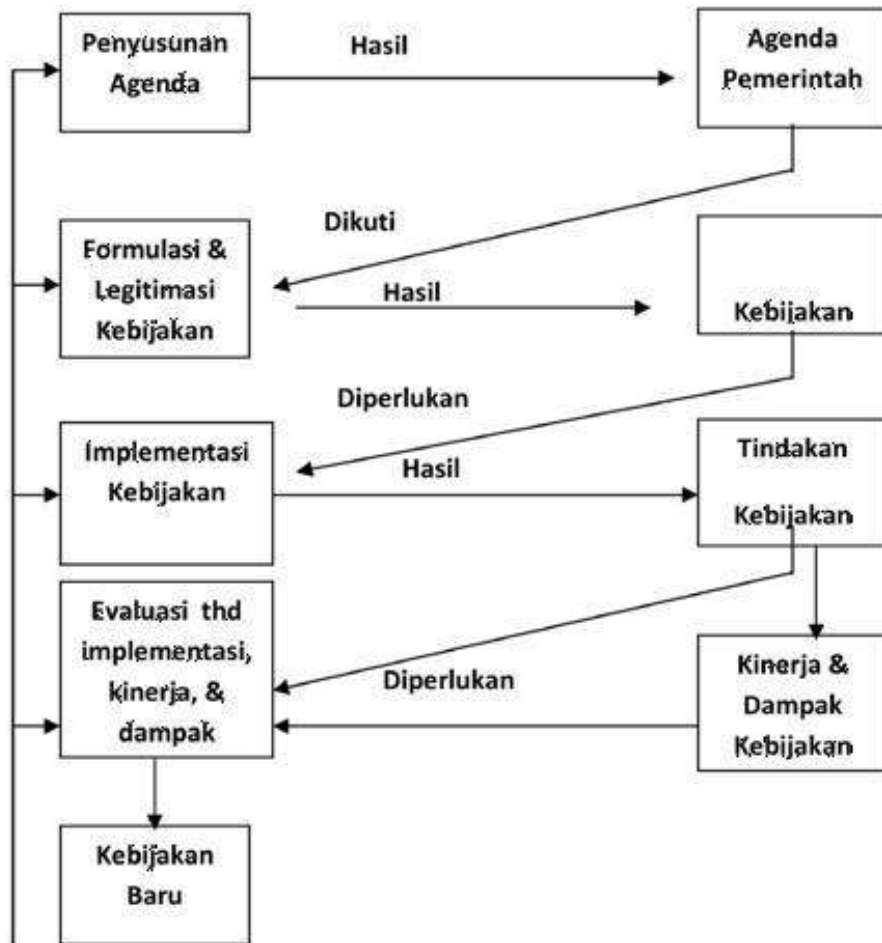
Penyusunan Agenda

Hasil

Agenda Pemerintah

Dikuti

Formulasi & Legitimasi Kebijakan

Hasil

Kebijakan

Diperlukan

Implementasi Kebijakan

Hasil

Tindakan Kebijakan

Evaluasi thd implementasi, kinerja, & dampak

Diperlukan

Kinerja & Dampak Kebijakan

Kebijakan Baru